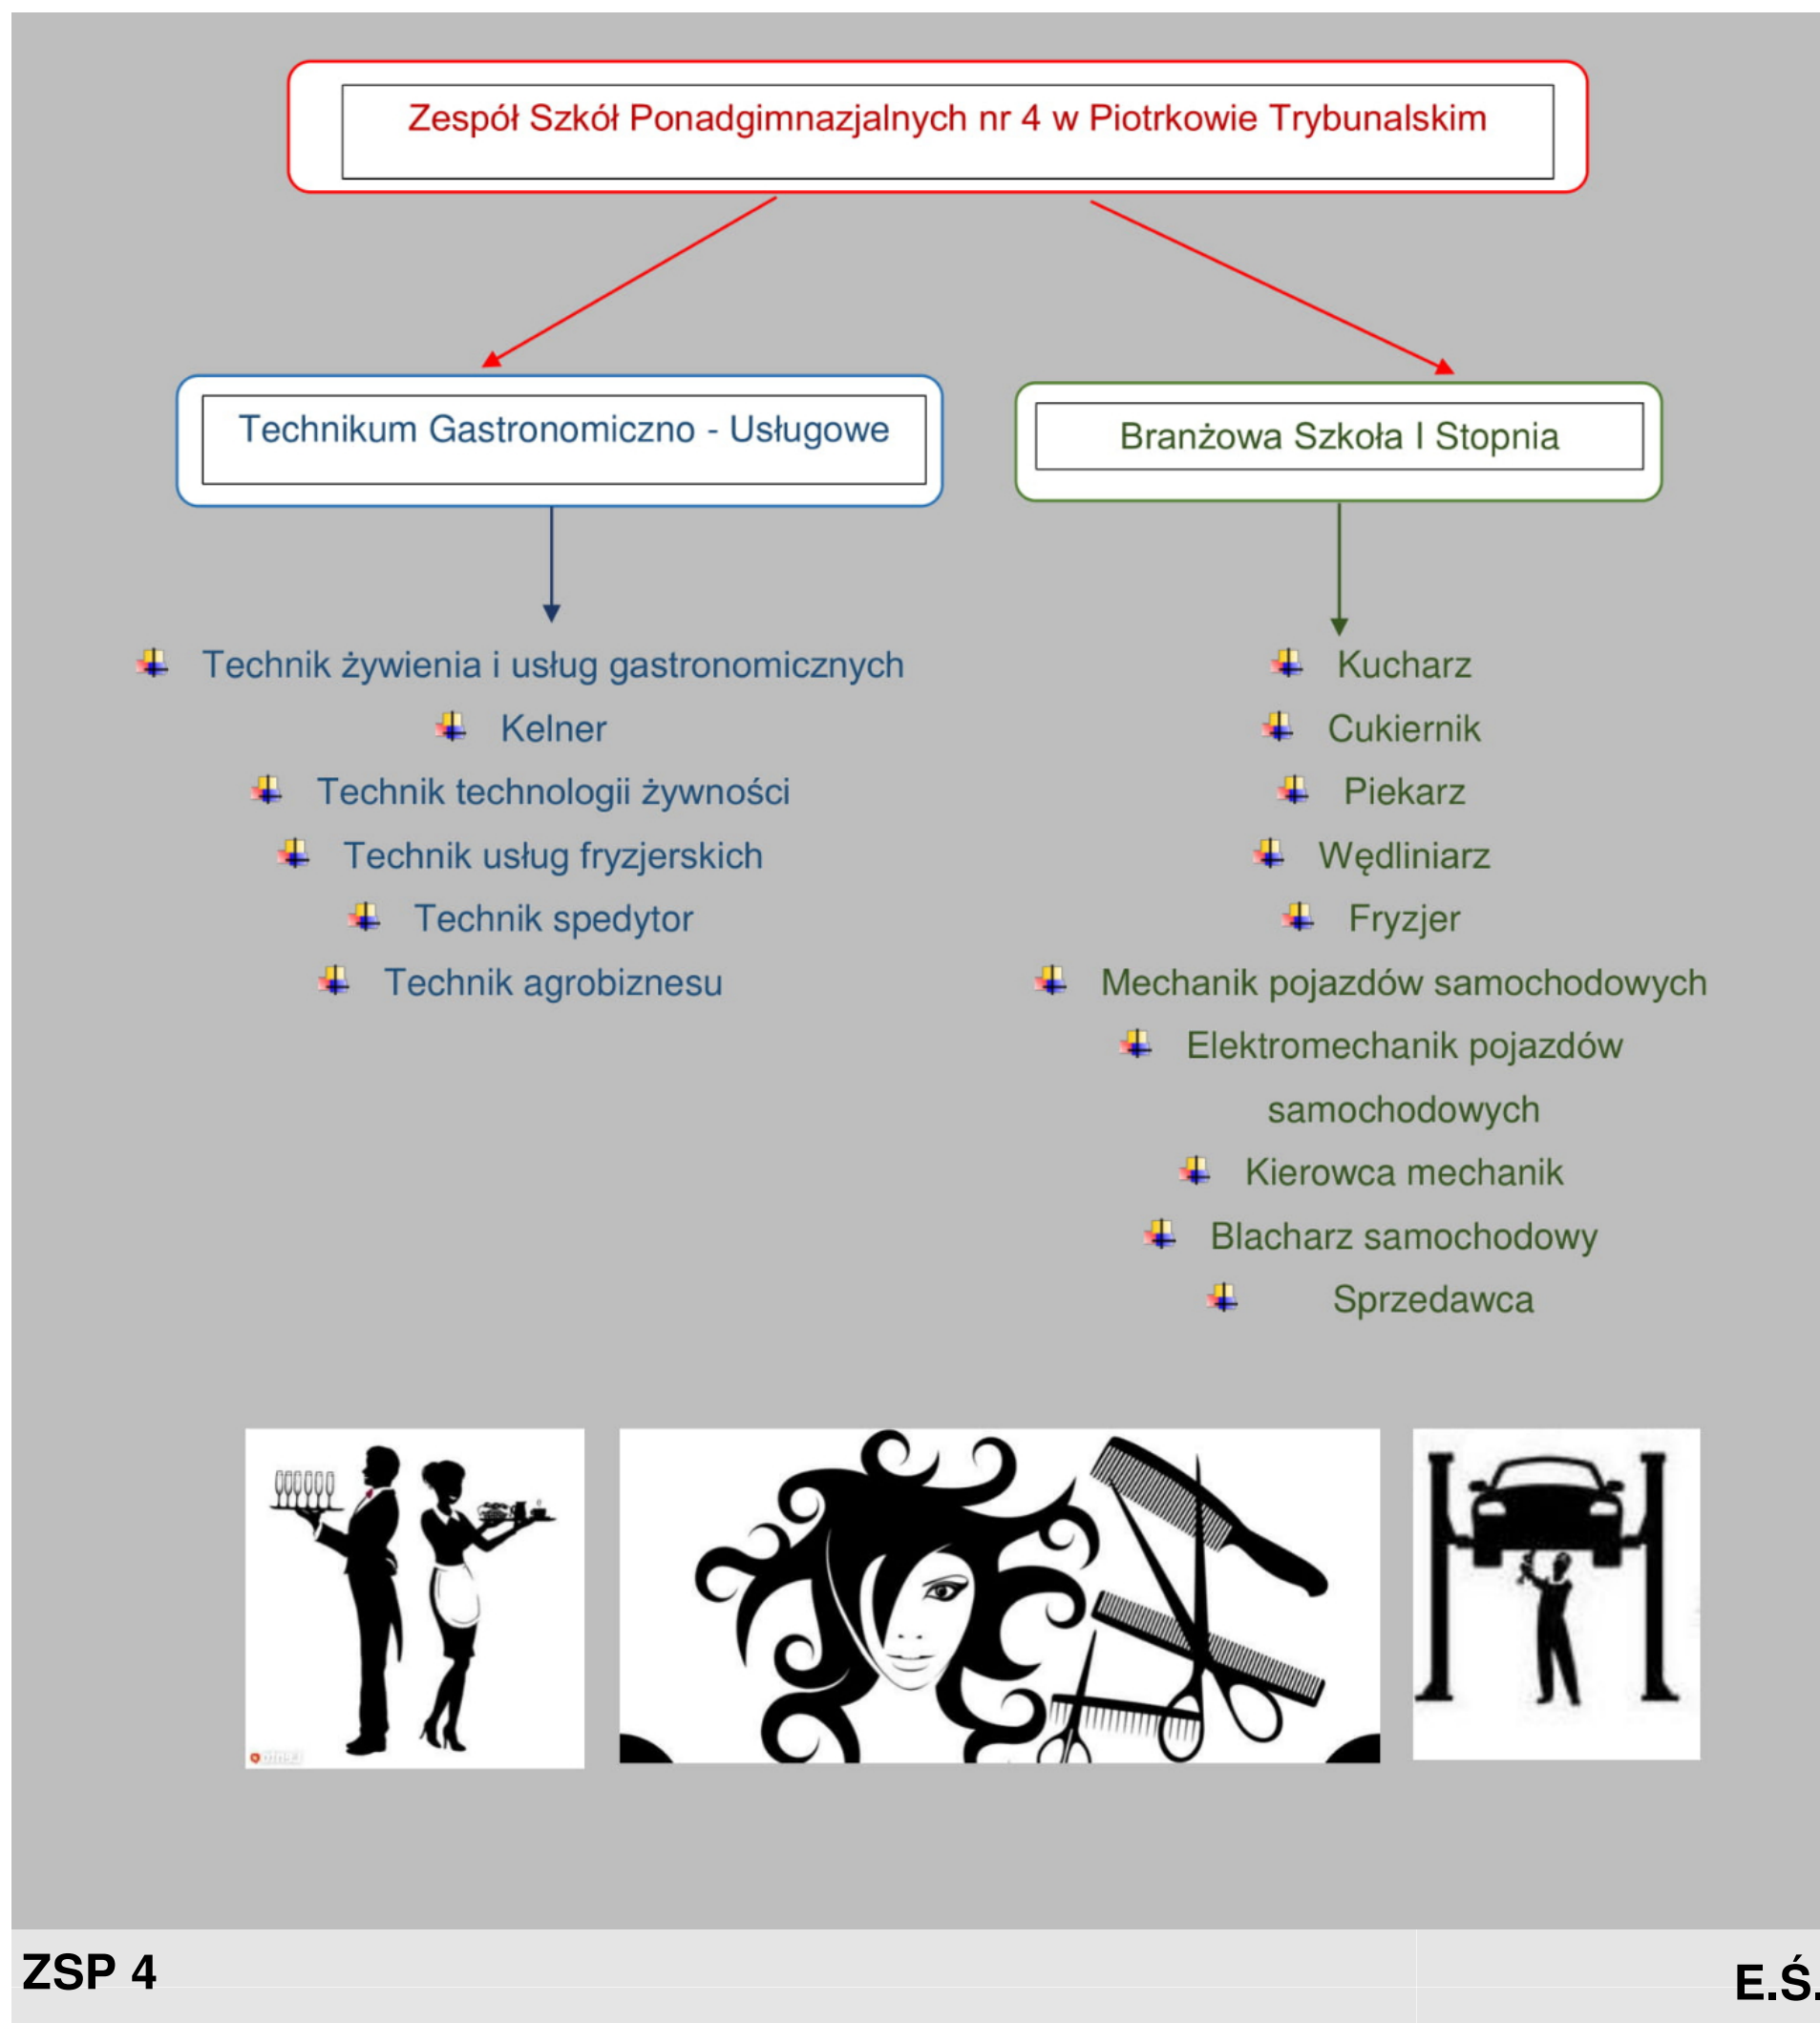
Zespół Szkół Ponadgimnazjalnych nr 4 w Piotrkowie Trybunalskim

Technikum Gastronomiczno - Usługowe

Branżowa Szkoła I Stopnia

Technik żywienia i usług gastronomicznych
Kelner
Technik technologii żywności
Technik usług fryzjerskich
Technik spedytor
Technik agrobiznesu

Kucharz
Cukiernik
Piekarz
Wędliniarz
Fryzjer
Mechanik pojazdów samochodowych
Elektromechanik pojazdów samochodowych
Kierowca mechanik
Blacharz samochodowy
Sprzedawca

ZSP 4

E.Ś.